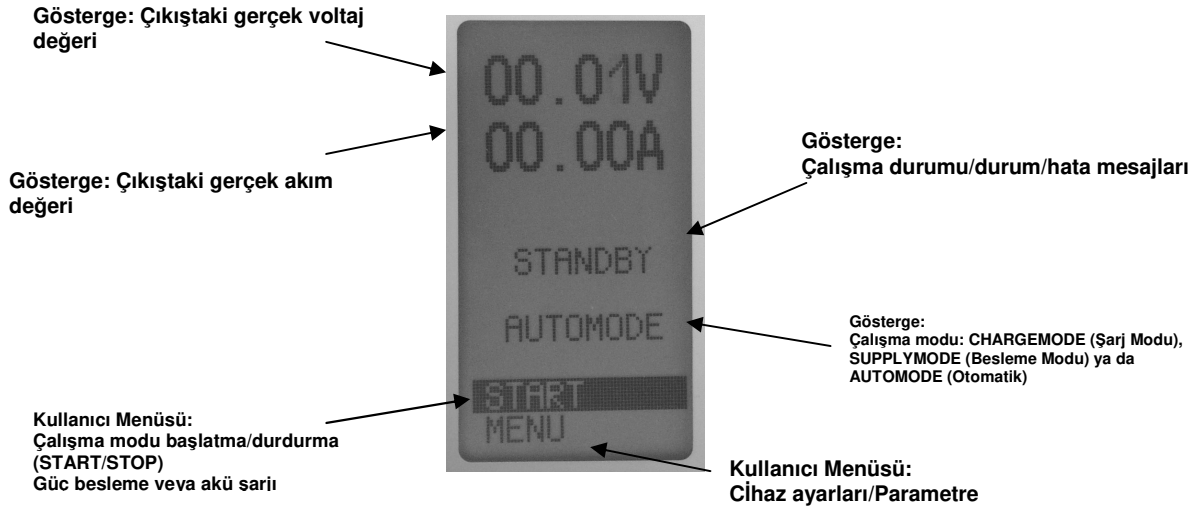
Gösterge: Çıkıştaki gerçek voltaj değeri

00.01V

00.00A

Gösterge: Çıkıştaki gerçek akım değeri

Gösterge:
Çalışma durumu/durum/hata mesajları

STANDBY

AUTOMODE

Gösterge:
Çalışma modu: CHARGEMODE (Şarj Modu), SUPPLYMODE (Besleme Modu) ya da AUTOMODE (Otomatik)

START

MENU

Kullanıcı Menüsü:
Çalışma modu başlatma/durdurma (START/STOP)
Güc besleme veya akü şarjı

Kullanıcı Menüsü:
CIhaz ayarları/Parametre